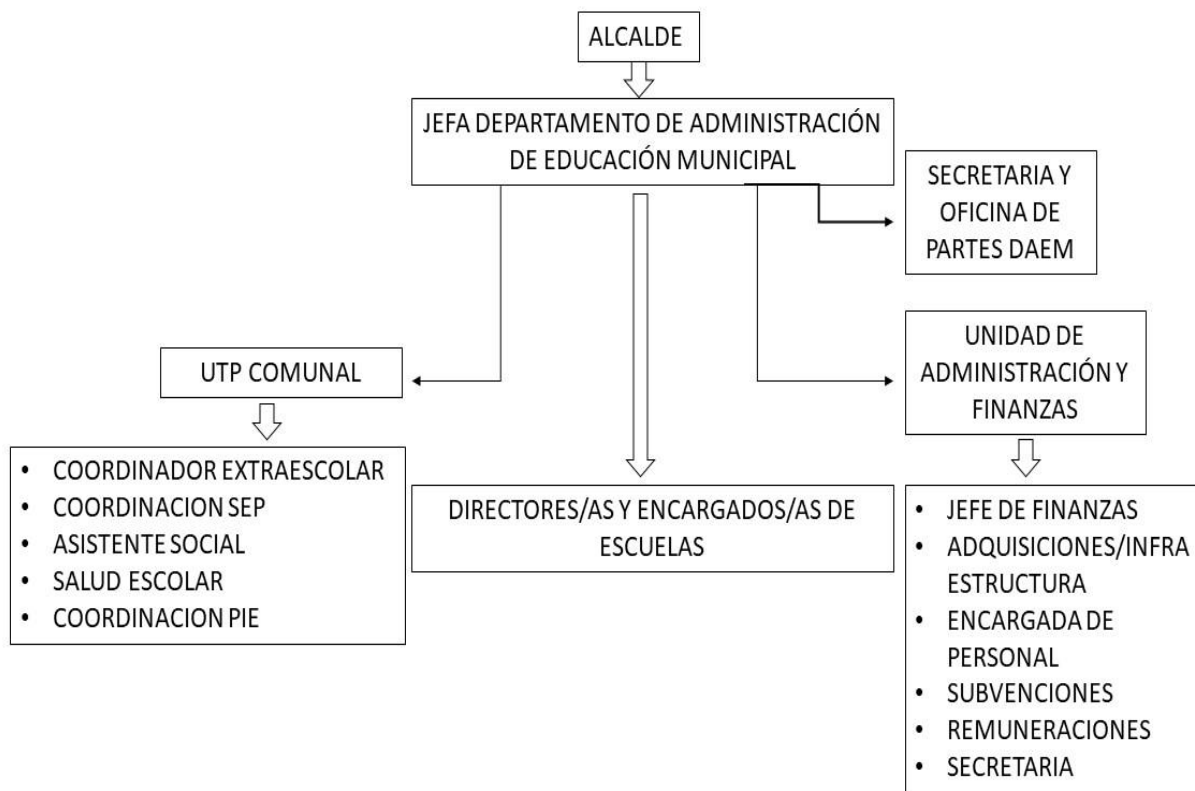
ALCALDE

JEFA DEPARTAMENTO DE ADMINISTRACIÓN DE EDUCACIÓN MUNICIPAL

SECRETARIA Y OFICINA DE PARTES DAEM

UTP COMUNAL

- COORDINADOR EXTRAESCOLAR
- COORDINACION SEP
- ASISTENTE SOCIAL
- SALUD ESCOLAR
- COORDINACION PIE

DIRECTORES/AS Y ENCARGADOS/AS DE ESCUELAS

UNIDAD DE ADMINISTRACIÓN Y FINANZAS

- JEFE DE FINANZAS
- ADQUISICIONES/INFRA ESTRUCTURA
- ENCARGADA DE PERSONAL
- SUBVENCIONES
- REMUNERACIONES
- SECRETARIA